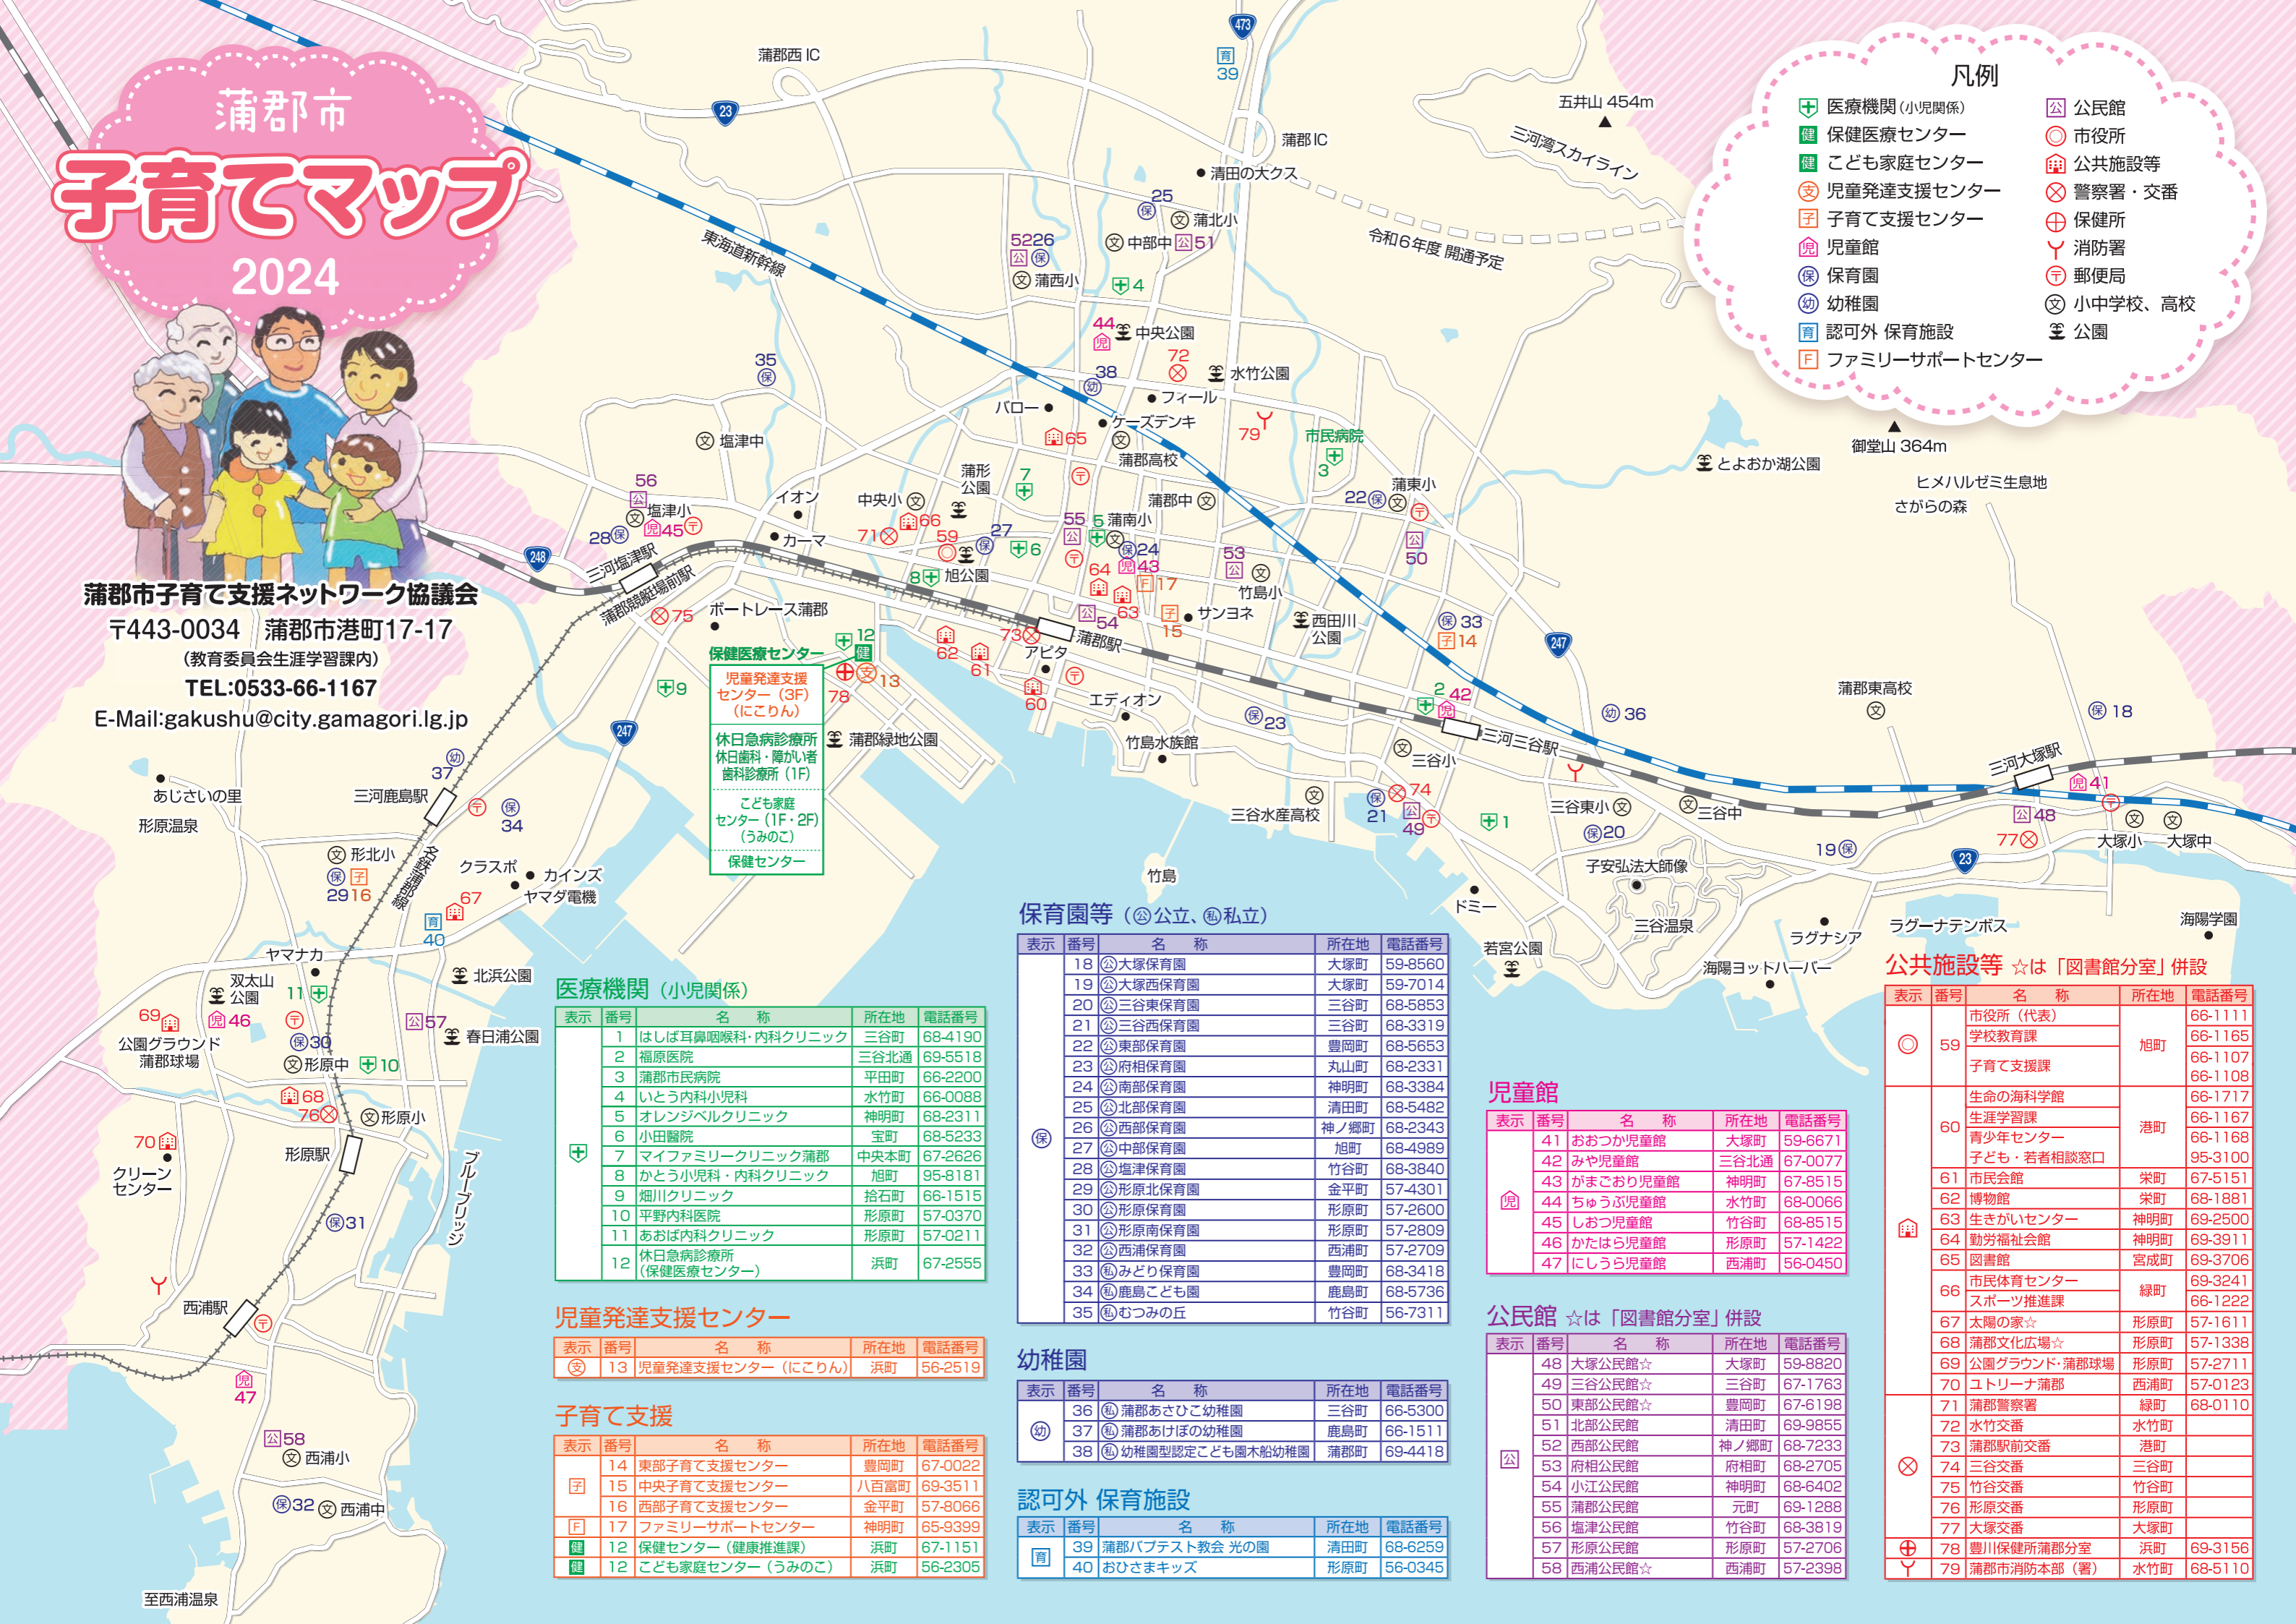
蒲郡市
子育てマップ
2024

蒲郡市子育て支援ネットワーク協議会
〒443-0034　蒲郡市港町17-17
（教育委員会生涯学習課内）
TEL:0533-66-1167
E-Mail:gakushu@city.gamagori.lg.jp

凡例
医療機関（小児関係）
保健医療センター
こども家庭センター
児童発達支援センター
子育て支援センター
児童館
保育園
幼稚園
認可外 保育施設
ファミリーサポートセンター
公民館
市役所
公共施設等
警察署・交番
保健所
消防署
郵便局
小中学校、高校
公園

蒲郡西 IC
蒲郡 IC
清田の大クス
五井山 454m
三河湾スカイライン
令和6年度 開通予定
東海道新幹線
御堂山 364m
とよおか湖公園
ヒメハルゼミ生息地
さがらの森
中部中
蒲北小
蒲西小
中央公園
水竹公園
バロー
フィール
ケーズデンキ
市民病院
蒲郡高校
蒲東小
蒲郡中
蒲南小
竹島小
サンヨネ
西田川公園
塩津中
塩津小
蒲形公園
イオン
中央小
カーマ
旭公園
三河塩津駅
蒲郡競艇場前駅
ボートレース蒲郡
保健医療センター
児童発達支援センター（3F）（にこりん）
休日急病診療所 休日歯科・障がい者歯科診療所（1F）
こども家庭センター（1F・2F）（うみのこ）
保健センター
蒲郡緑地公園
蒲郡駅
アピタ
エディオン
竹島水族館
三谷水産高校
竹島
三谷小
三河三谷駅
三谷東小
三谷中
蒲郡東高校
三河大塚駅
大塚小
大塚中
子安弘法大師像
三谷温泉
ドミー
若宮公園
ラグナシア
海陽ヨットハーバー
ラグーナテンボス
海陽学園
あじさいの里
形原温泉
三河鹿島駅
形北小
クラスポ
カインズ
ヤマダ電機
名鉄蒲郡線
ヤマナカ
双太山公園
北浜公園
春日浦公園
公園グラウンド 蒲郡球場
形原中
形原小
形原駅
クリーンセンター
ブルーブリッジ
西浦駅
西浦小
西浦中
至西浦温泉

医療機関（小児関係）
| 表示 | 番号 | 名　称 | 所在地 | 電話番号 |
|---|---|---|---|---|
| | 1 | はしば耳鼻咽喉科・内科クリニック | 三谷町 | 68-4190 |
| | 2 | 福原医院 | 三谷北通 | 69-5518 |
| | 3 | 蒲郡市民病院 | 平田町 | 66-2200 |
| | 4 | いとう内科小児科 | 水竹町 | 66-0088 |
| | 5 | オレンジベルクリニック | 神明町 | 68-2311 |
| | 6 | 小田醫院 | 宝町 | 68-5233 |
| | 7 | マイファミリークリニック蒲郡 | 中央本町 | 67-2626 |
| | 8 | かとう小児科・内科クリニック | 旭町 | 95-8181 |
| | 9 | 畑川クリニック | 拾石町 | 66-1515 |
| | 10 | 平野内科医院 | 形原町 | 57-0370 |
| | 11 | あおば内科クリニック | 形原町 | 57-0211 |
| | 12 | 休日急病診療所（保健医療センター） | 浜町 | 67-2555 |

児童発達支援センター
| 表示 | 番号 | 名　称 | 所在地 | 電話番号 |
|---|---|---|---|---|
| | 13 | 児童発達支援センター（にこりん） | 浜町 | 56-2519 |

子育て支援
| 表示 | 番号 | 名　称 | 所在地 | 電話番号 |
|---|---|---|---|---|
| | 14 | 東部子育て支援センター | 豊岡町 | 67-0022 |
| | 15 | 中央子育て支援センター | 八百富町 | 69-3511 |
| | 16 | 西部子育て支援センター | 金平町 | 57-8066 |
| | 17 | ファミリーサポートセンター | 神明町 | 65-9399 |
| | 12 | 保健センター（健康推進課） | 浜町 | 67-1151 |
| | 12 | こども家庭センター（うみのこ） | 浜町 | 56-2305 |

保育園等（公公立、私私立）
| 表示 | 番号 | 名　称 | 所在地 | 電話番号 |
|---|---|---|---|---|
| | 18 | 公大塚保育園 | 大塚町 | 59-8560 |
| | 19 | 公大塚西保育園 | 大塚町 | 59-7014 |
| | 20 | 公三谷東保育園 | 三谷町 | 68-5853 |
| | 21 | 公三谷西保育園 | 三谷町 | 68-3319 |
| | 22 | 公東部保育園 | 豊岡町 | 68-5653 |
| | 23 | 公府相保育園 | 丸山町 | 68-2331 |
| | 24 | 公南部保育園 | 神明町 | 68-3384 |
| | 25 | 公北部保育園 | 清田町 | 68-5482 |
| | 26 | 公西部保育園 | 神ノ郷町 | 68-2343 |
| | 27 | 公中部保育園 | 旭町 | 68-4989 |
| | 28 | 公塩津保育園 | 竹谷町 | 68-3840 |
| | 29 | 公形原北保育園 | 金平町 | 57-4301 |
| | 30 | 公形原保育園 | 形原町 | 57-2600 |
| | 31 | 公形原南保育園 | 形原町 | 57-2809 |
| | 32 | 公西浦保育園 | 西浦町 | 57-2709 |
| | 33 | 私みどり保育園 | 豊岡町 | 68-3418 |
| | 34 | 私鹿島こども園 | 鹿島町 | 68-5736 |
| | 35 | 私むつみの丘 | 竹谷町 | 56-7311 |

幼稚園
| 表示 | 番号 | 名　称 | 所在地 | 電話番号 |
|---|---|---|---|---|
| | 36 | 私蒲郡あさひこ幼稚園 | 三谷町 | 66-5300 |
| | 37 | 私蒲郡あけぼの幼稚園 | 鹿島町 | 66-1511 |
| | 38 | 私幼稚園型認定こども園木船幼稚園 | 蒲郡町 | 69-4418 |

認可外 保育施設
| 表示 | 番号 | 名　称 | 所在地 | 電話番号 |
|---|---|---|---|---|
| | 39 | 蒲郡バプテスト教会 光の園 | 清田町 | 68-6259 |
| | 40 | おひさまキッズ | 形原町 | 56-0345 |

児童館
| 表示 | 番号 | 名　称 | 所在地 | 電話番号 |
|---|---|---|---|---|
| | 41 | おおつか児童館 | 大塚町 | 59-6671 |
| | 42 | みや児童館 | 三谷北通 | 67-0077 |
| | 43 | がまごおり児童館 | 神明町 | 67-8515 |
| | 44 | ちゅうぶ児童館 | 水竹町 | 68-0066 |
| | 45 | しおつ児童館 | 竹谷町 | 68-8515 |
| | 46 | かたはら児童館 | 形原町 | 57-1422 |
| | 47 | にしうら児童館 | 西浦町 | 56-0450 |

公民館 ☆は「図書館分室」併設
| 表示 | 番号 | 名　称 | 所在地 | 電話番号 |
|---|---|---|---|---|
| | 48 | 大塚公民館☆ | 大塚町 | 59-8820 |
| | 49 | 三谷公民館☆ | 三谷町 | 67-1763 |
| | 50 | 東部公民館☆ | 豊岡町 | 67-6198 |
| | 51 | 北部公民館 | 清田町 | 69-9855 |
| | 52 | 西部公民館 | 神ノ郷町 | 68-7233 |
| | 53 | 府相公民館 | 府相町 | 68-2705 |
| | 54 | 小江公民館 | 神明町 | 68-6402 |
| | 55 | 蒲郡公民館 | 元町 | 69-1288 |
| | 56 | 塩津公民館 | 竹谷町 | 68-3819 |
| | 57 | 形原公民館 | 形原町 | 57-2706 |
| | 58 | 西浦公民館☆ | 西浦町 | 57-2398 |

公共施設等 ☆は「図書館分室」併設
| 表示 | 番号 | 名　称 | 所在地 | 電話番号 |
|---|---|---|---|---|
| | 59 | 市役所（代表） | 旭町 | 66-1111 |
| | | 学校教育課 | | 66-1165 |
| | | 子育て支援課 | | 66-1107 66-1108 |
| | 60 | 生命の海科学館 | 港町 | 66-1717 |
| | | 生涯学習課 | | 66-1167 |
| | | 青少年センター | | 66-1168 |
| | | 子ども・若者相談窓口 | | 95-3100 |
| | 61 | 市民会館 | 栄町 | 67-5151 |
| | 62 | 博物館 | 栄町 | 68-1881 |
| | 63 | 生きがいセンター | 神明町 | 69-2500 |
| | 64 | 勤労福祉会館 | 神明町 | 69-3911 |
| | 65 | 図書館 | 宮成町 | 69-3706 |
| | 66 | 市民体育センター | 緑町 | 69-3241 |
| | | スポーツ推進課 | | 66-1222 |
| | 67 | 太陽の家☆ | 形原町 | 57-1611 |
| | 68 | 蒲郡文化広場☆ | 形原町 | 57-1338 |
| | 69 | 公園グラウンド・蒲郡球場 | 形原町 | 57-2711 |
| | 70 | ユトリーナ蒲郡 | 西浦町 | 57-0123 |
| | 71 | 蒲郡警察署 | 緑町 | 68-0110 |
| | 72 | 水竹交番 | 水竹町 | |
| | 73 | 蒲郡駅前交番 | 港町 | |
| | 74 | 三谷交番 | 三谷町 | |
| | 75 | 竹谷交番 | 竹谷町 | |
| | 76 | 形原交番 | 形原町 | |
| | 77 | 大塚交番 | 大塚町 | |
| | 78 | 豊川保健所蒲郡分室 | 浜町 | 69-3156 |
| | 79 | 蒲郡市消防本部（署） | 水竹町 | 68-5110 |